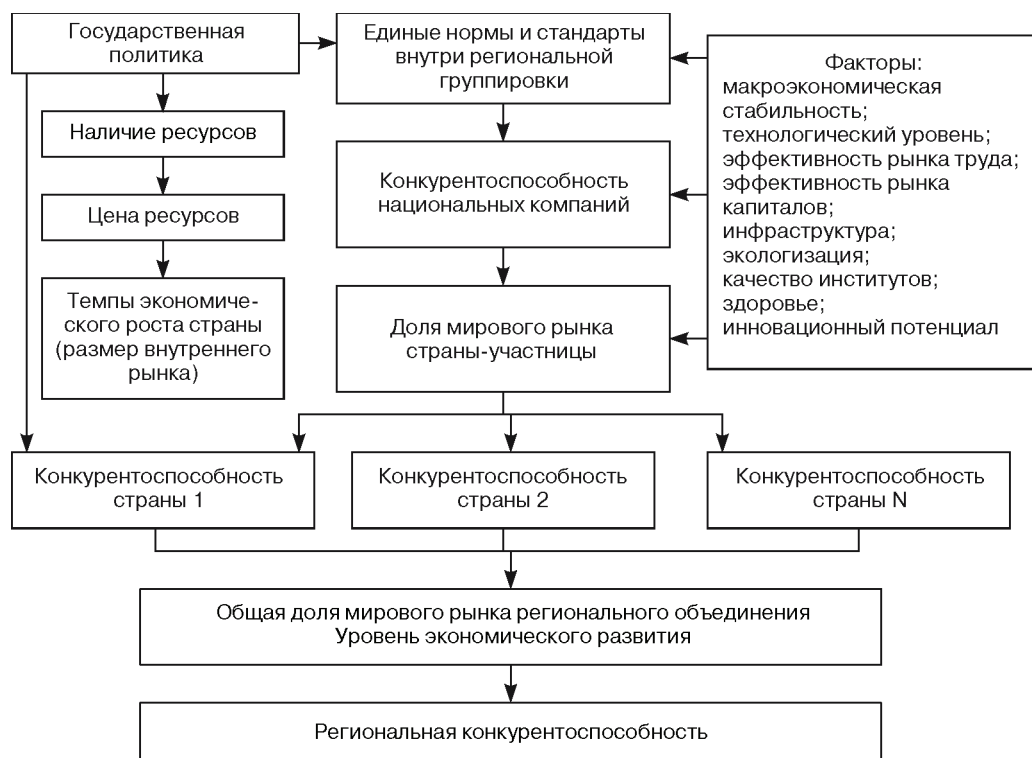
Государственная политика

Наличие ресурсов

Цена ресурсов

Темпы экономического роста страны (размер внутреннего рынка)

Единые нормы и стандарты внутри региональной группировки

Конкурентоспособность национальных компаний

Доля мирового рынка страны-участницы

Факторы:
макроэкономическая стабильность;
технологический уровень;
эффективность рынка труда;
эффективность рынка капиталов;
инфраструктура;
экологизация;
качество институтов;
здоровье;
инновационный потенциал

Конкурентоспособность страны 1

Конкурентоспособность страны 2

Конкурентоспособность страны N

Общая доля мирового рынка регионального объединения
Уровень экономического развития

Региональная конкурентоспособность